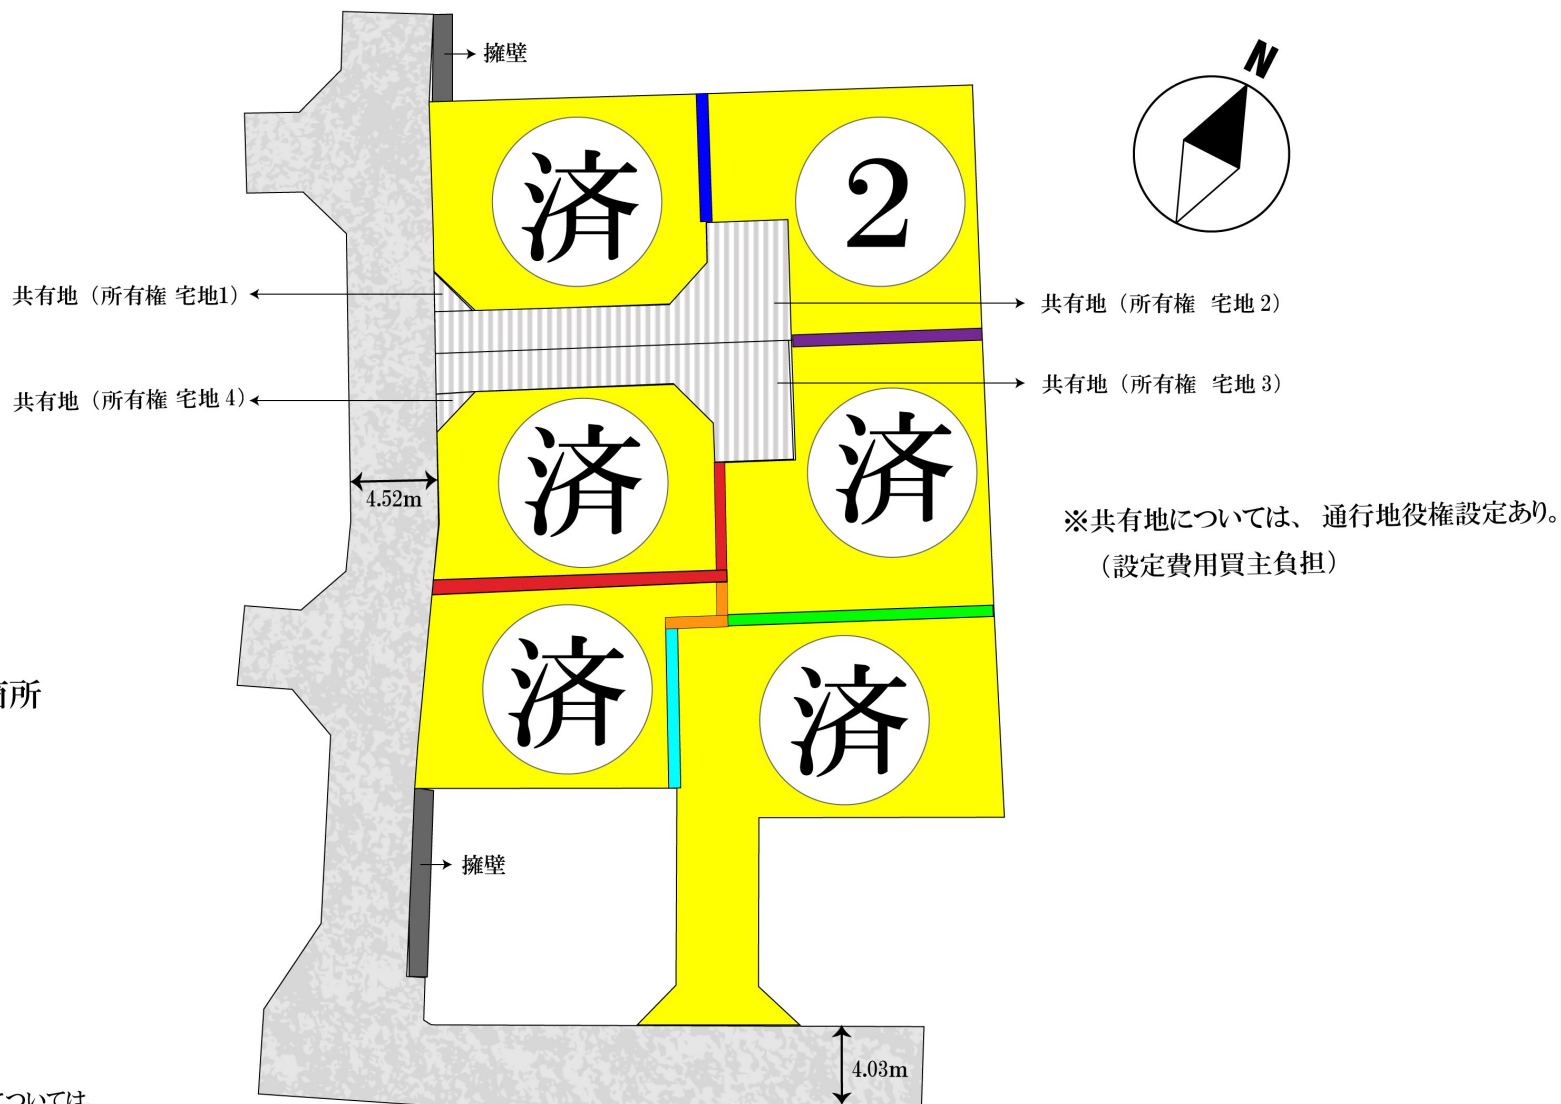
擁壁

N

済

2

共有地（所有権 宅地1）

共有地（所有権　宅地 2）

共有地（所有権 宅地 4）

共有地（所有権　宅地 3）

済

済

4.52m

※共有地については、 通行地役権設定あり。
（設定費用買主負担）

済

済

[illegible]所

擁壁

4.03m

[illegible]ついては